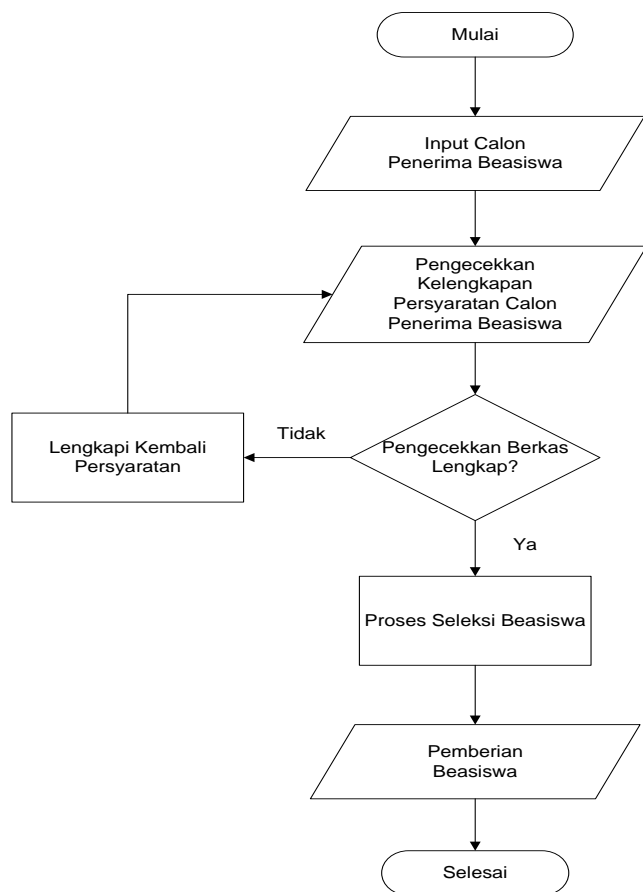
Mulai

Input Calon Penerima Beasiswa

Pengecekkan Kelengkapan Persyaratan Calon Penerima Beasiswa

Lengkapi Kembali Persyaratan

Tidak

Pengecekkan Berkas Lengkap?

Ya

Proses Seleksi Beasiswa

Pemberian Beasiswa

Selesai